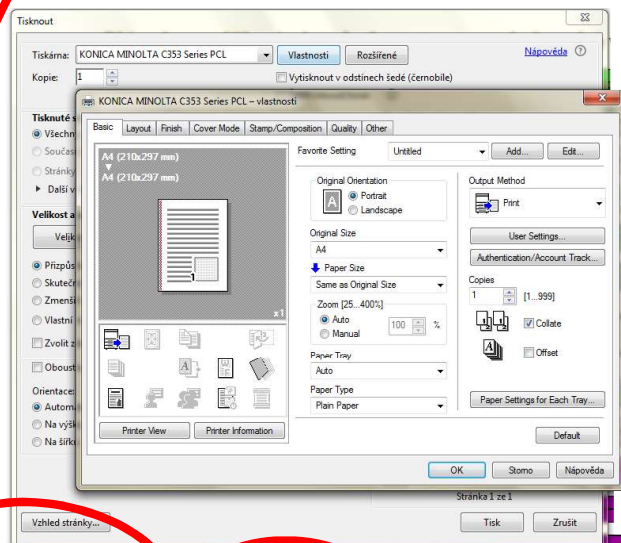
Tisknout

Tiskárna: KONICA MINOLTA C353 Series PCL
Vlastnosti
Rozšířené
Nápověda
Kopie: 1
Vytisknout v odstínech šedé (černobíle)

Tisknuté s
Všechn
Součas
Stránky
Další v

Velikost a
Velik

Přizpůs
Skutečn
Zmenši
Vlastní
Zvolit z

Oboust

Orientace
Autom
Na výš
Na šířk

KONICA MINOLTA C353 Series PCL – vlastnosti

Basic | Layout | Finish | Cover Mode | Stamp/Composition | Quality | Other

A4 (210x297 mm)
A4 (210x297 mm)
x1

Printer View
Printer Information

Favorite Setting
Untitled
Add...
Edit...

Original Orientation
Portrait
Landscape

Original Size
A4

Paper Size
Same as Original Size
Zoom [25...400%]
Auto
Manual
100 %

Paper Tray
Auto

Paper Type
Plain Paper

Output Method
Print

User Settings...
Authentication/Account Track...

Copies
1 [1...999]
Collate
Offset

Paper Settings for Each Tray...

Default

OK
Storno
Nápověda

Stránka 1 z 1

Vzhled stránky...
Tisk
Zrušit